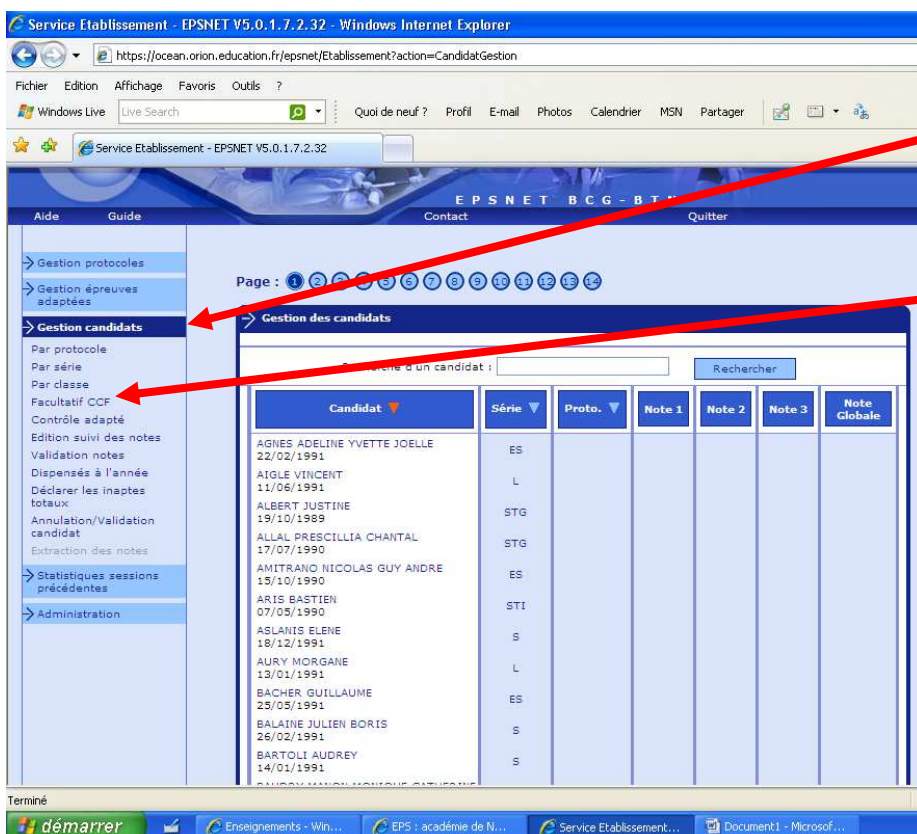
Service Etablissement - EPSNET V5.0.1.7.2.32 - Windows Internet Explorer

https://ocean.orion.education.fr/epsnet/Etablissement?action=CandidatGestion

Fichier Edition Affichage Favoris Outils ?

Windows Live Live Search Quoi de neuf ? Profil E-mail Photos Calendrier MSN Partager

Service Etablissement - EPSNET V5.0.1.7.2.32

EPSNET BCG-BT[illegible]

Aide Guide Contact Quitter

Gestion protocoles
Gestion épreuves adaptées
Gestion candidats
Par protocole
Par série
Par classe
Facultatif CCF
Contrôle adapté
Edition suivi des notes
Validation notes
Dispensés à l'année
Déclarer les inaptes totaux
Annulation/Validation candidat
Extraction des notes
Statistiques sessions précédentes
Administration

Page : 1 2 3 4 5 6 7 8 9 10 11 12 13 14

Gestion des candidats

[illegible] d'un candidat : Rechercher

| Candidat | Série | Proto. | Note 1 | Note 2 | Note 3 | Note Globale |
|---|---|---|---|---|---|---|
| AGNES ADELINE YVETTE JOELLE 22/02/1991 | ES | | | | | |
| AIGLE VINCENT 11/06/1991 | L | | | | | |
| ALBERT JUSTINE 19/10/1989 | STG | | | | | |
| ALLAL PRESCILLIA CHANTAL 17/07/1990 | STG | | | | | |
| AMITRANO NICOLAS GUY ANDRE 15/10/1990 | ES | | | | | |
| ARIS BASTIEN 07/05/1990 | STI | | | | | |
| ASLANIS ELENE 18/12/1991 | S | | | | | |
| AURY MORGANE 13/01/1991 | L | | | | | |
| BACHER GUILLAUME 25/05/1991 | ES | | | | | |
| BALAINE JULIEN BORIS 26/02/1991 | S | | | | | |
| BARTOLI AUDREY 14/01/1991 | S | | | | | |
| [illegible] | | | | | | |

Terminé

démarrer Enseignements - Win... EPS : académie de N... Service Etablissement... Document1 - Microsof...